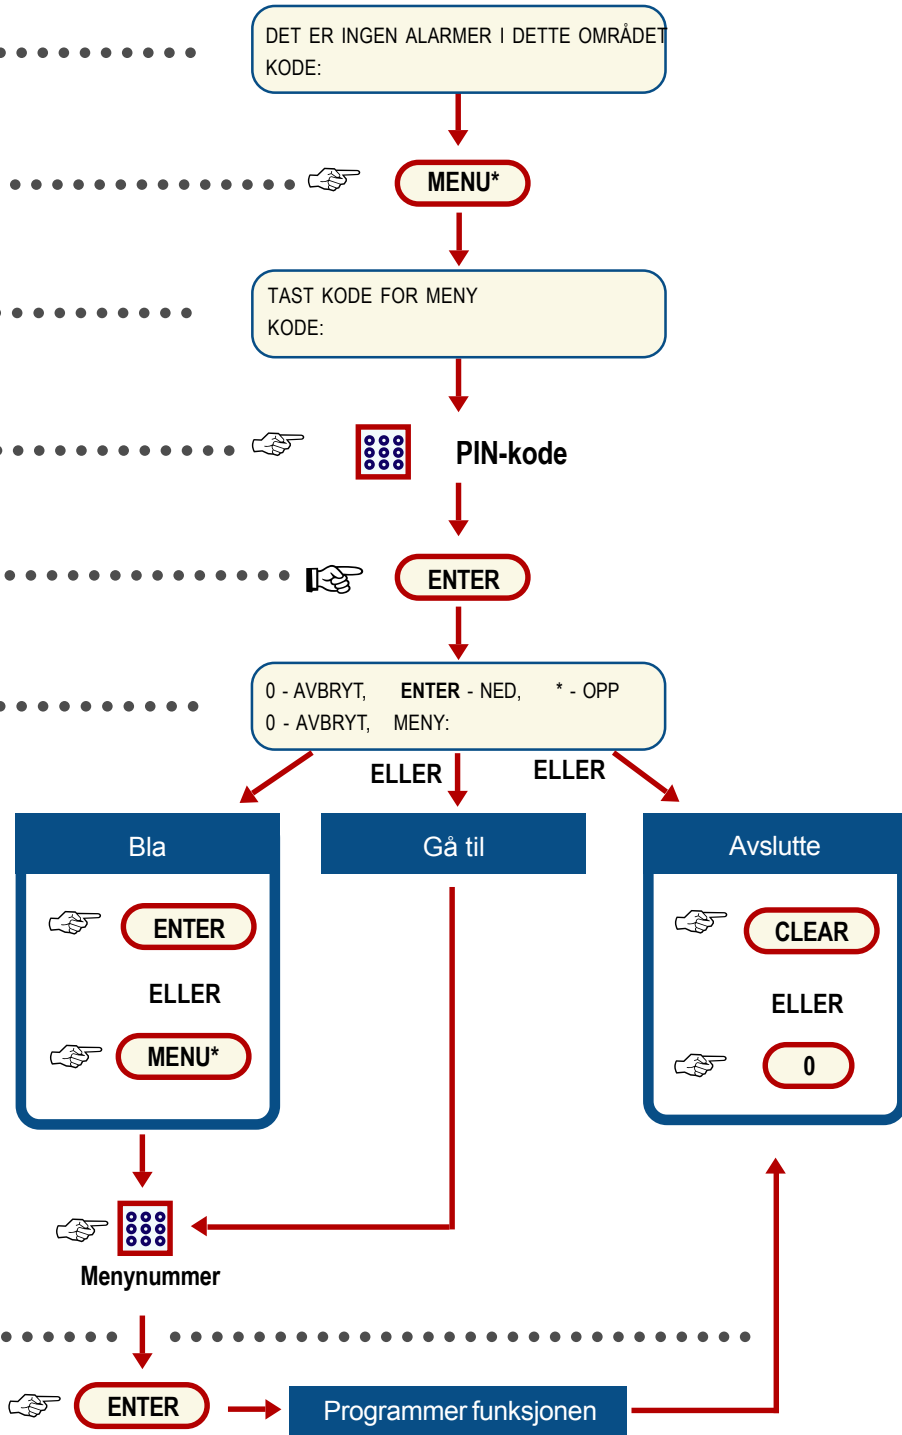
DET ER INGEN ALARMER I DETTE OMRÅDET
KODE:

MENU*

TAST KODE FOR MENY
KODE:

PIN-kode

ENTER

0 - AVBRYT, ENTER - NED, * - OPP
0 - AVBRYT, MENY:

ELLER

ELLER

Bla

ENTER

ELLER

MENU*

Gå til

Avslutte

CLEAR

ELLER

0

Menynummer

ENTER

Programmer funksjonen